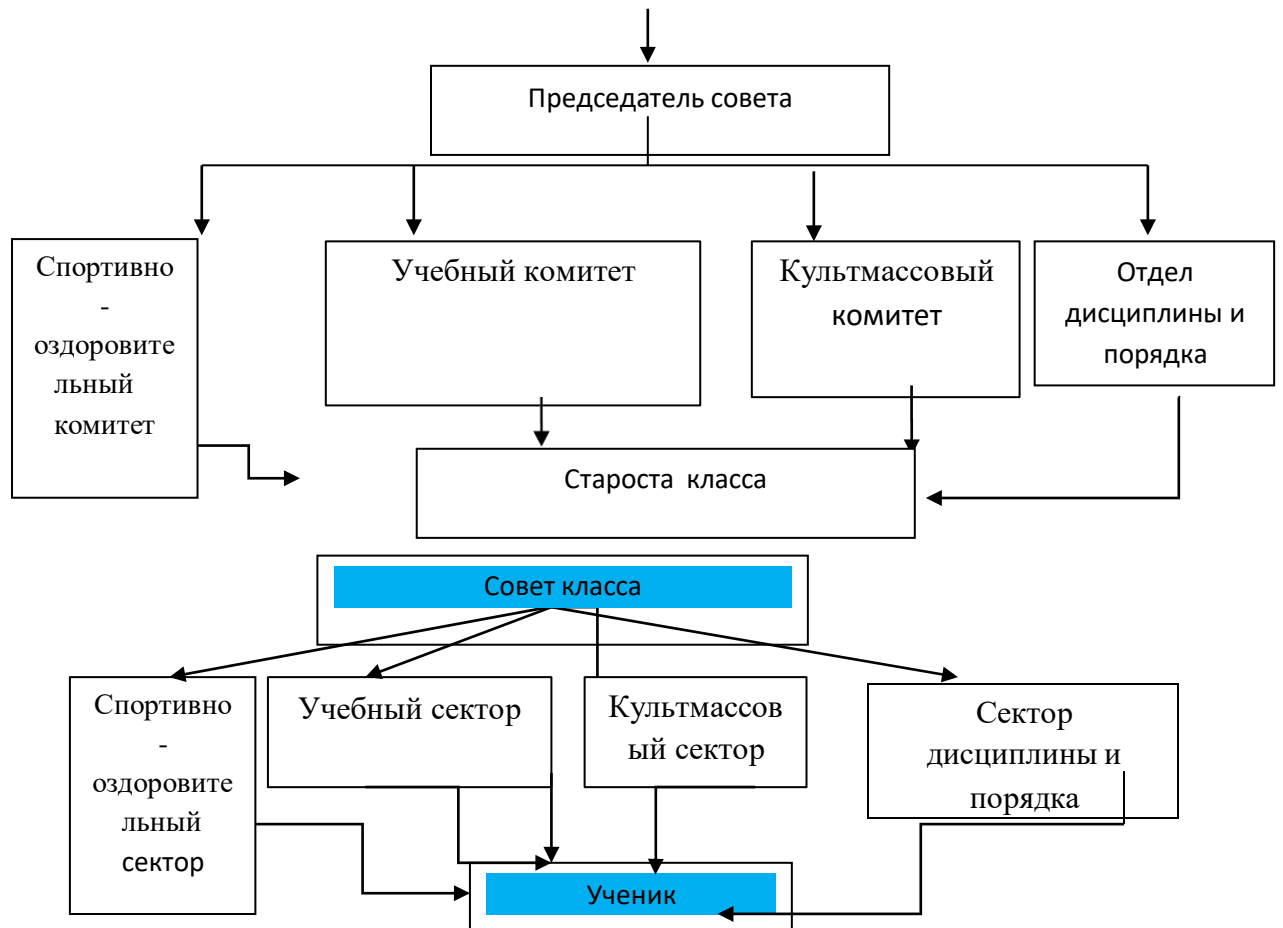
Председатель совета

Спортивно - оздоровительный комитет

Учебный комитет

Культмассовый комитет

Отдел дисциплины и порядка

Староста класса

Совет класса

Спортивно - оздоровительный сектор

Учебный сектор

Культмассовый сектор

Сектор дисциплины и порядка

Ученик